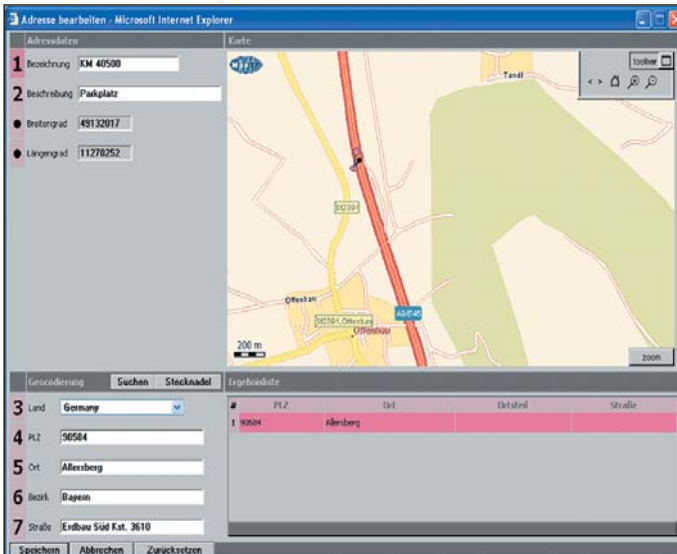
Adresse bearbeiten - Microsoft Internet Explorer

Adressdaten

1 Bezeichnung KM 40500

2 Beschreibung Parkplatz

Breitengrad 49132017

Längengrad 11270252

Karte

toolbar

Tandl

St2391

Offenbau

St2391 Offenbau

Offenbau

A9/E45

200 m

zoom

Geocodierung Suchen Stecknadel

3 Land Germany

4 PLZ 90584

5 Ort Allersberg

6 Bezirk Bayern

7 Straße Erdbau Süd Kst. 3610

Ergebnisliste

| # | PLZ | Ort | Ortsteil | Straße |
|---|---|---|---|---|
| 1 | 90584 | Allersberg | | |

Speichern Abbrechen Zurücksetzen